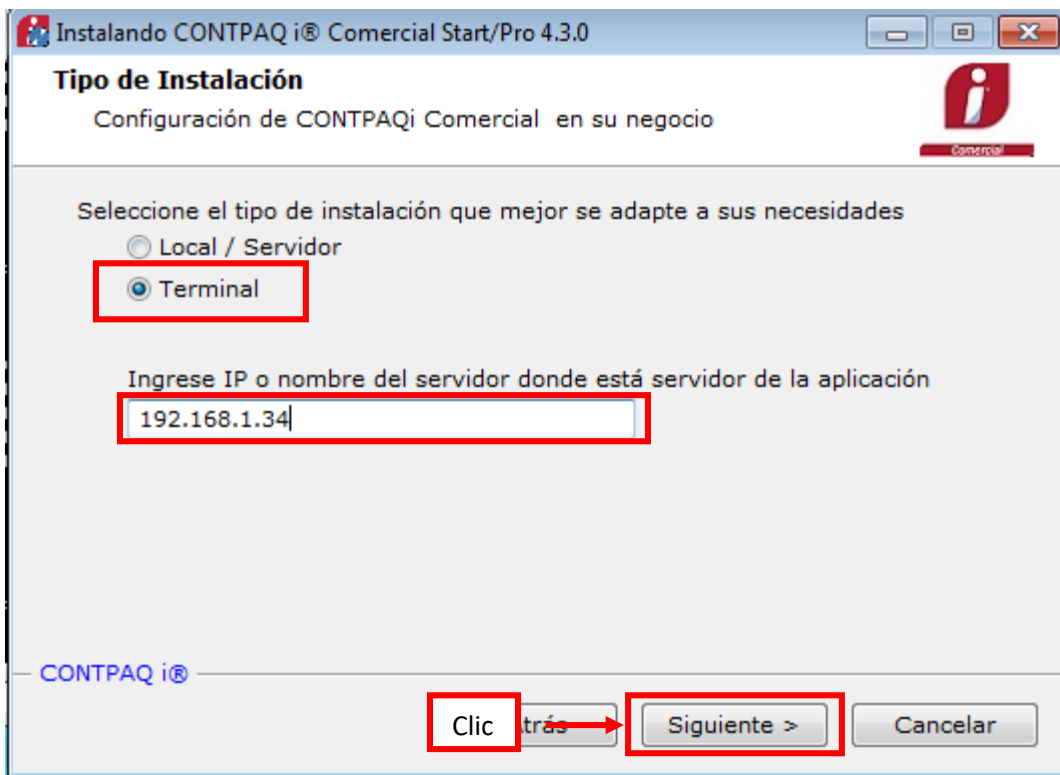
Instalando CONTPAQ i® Comercial Start/Pro 4.3.0

Tipo de Instalación

Configuración de CONTPAQi Comercial en su negocio

Comercial

Seleccione el tipo de instalación que mejor se adapte a sus necesidades

Local / Servidor

Terminal

Ingrese IP o nombre del servidor donde está servidor de la aplicación

192.168.1.34

CONTPAQ i®

Clic

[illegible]trás

Siguiente >

Cancelar